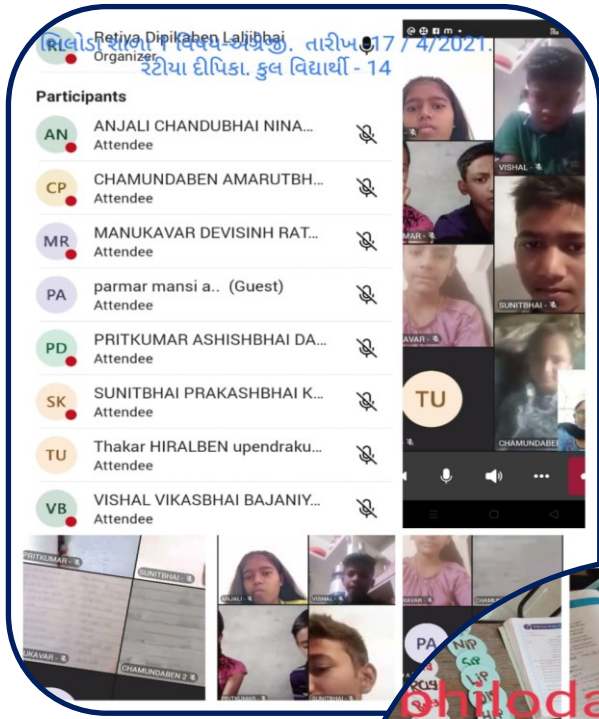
ચિલોડા શાળા 1 વિષય-અંગ્રેજી. તારીખ 17 / 4/2021.
રટોયા દીપિકા. કુલ વિદ્યાર્થી - 14

Retiya Dipikaben Laljibhai
Organizer

Participants

AN ANJALI CHANDUBHAI NINA...
Attendee

CP CHAMUNDABEN AMARUTBH...
Attendee

MR MANUKAVAR DEVISINH RAT...
Attendee

PA parmar mansi a.. (Guest)
Attendee

PD PRITKUMAR ASHISHBHAI DA...
Attendee

SK SUNITBHAI PRAKASHBHAI K...
Attendee

TU Thakar HIRALBEN upendraku...
Attendee

VB VISHAL VIKASBHAI BAJANIY...
Attendee

VISHAL
MAR
SUNITBHAI
KAVAR
TU
CHAMUNDABE

PRITKUMAR
SUNITBHAI
UKAVAR
CHAMUNDABEN 2
ANJALI
VISHAL
CHAM
PA
hiloda